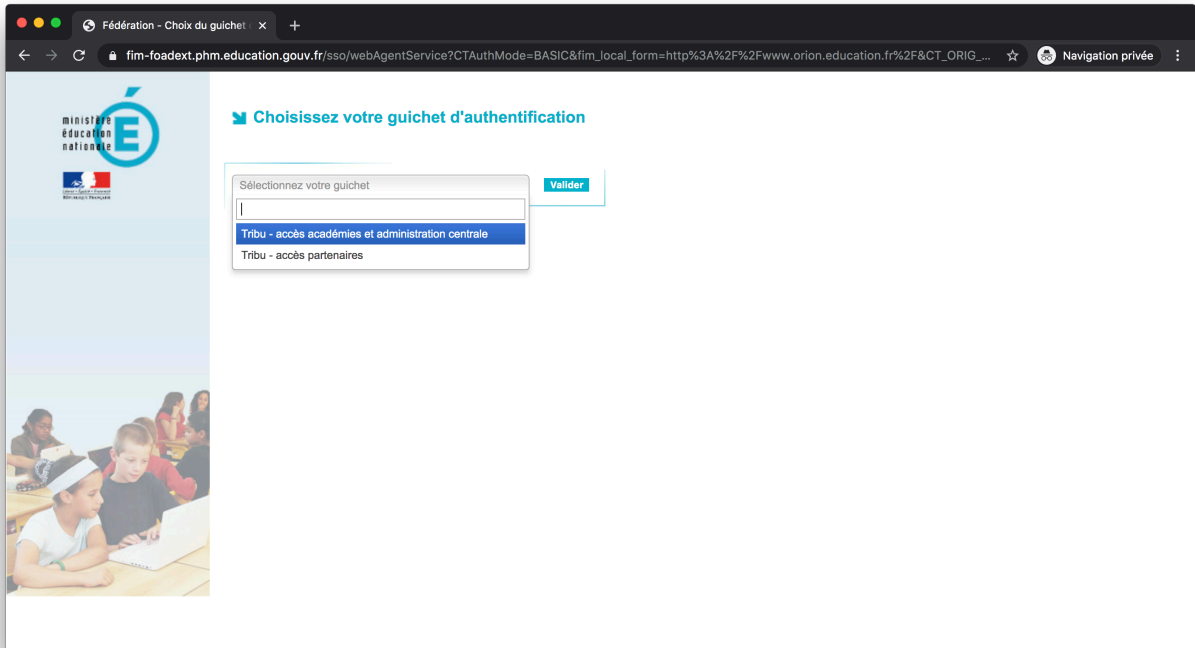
Fédération - Choix du guichet

fim-foadext.phm.education.gouv.fr/sso/webAgentService?CTAuthMode=BASIC&fim_local_form=http%3A%2F%2Fwww.orion.education.fr%2F&CT_ORIG_...

Navigation privée

ministère éducation nationale

Liberté • Égalité • Fraternité
RÉPUBLIQUE FRANÇAISE

Choisissez votre guichet d'authentification

Sélectionnez votre guichet

Valider

Tribu - accès académies et administration centrale

Tribu - accès partenaires